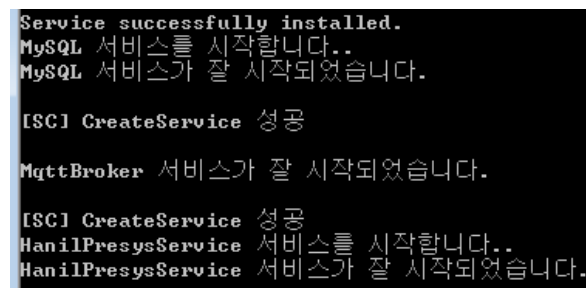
Service successfully installed.
MySQL 서비스를 시작합니다..
MySQL 서비스가 잘 시작되었습니다.

[SC] CreateService 성공

MqttBroker 서비스가 잘 시작되었습니다.

[SC] CreateService 성공
HanilPresysService 서비스를 시작합니다..
HanilPresysService 서비스가 잘 시작되었습니다.